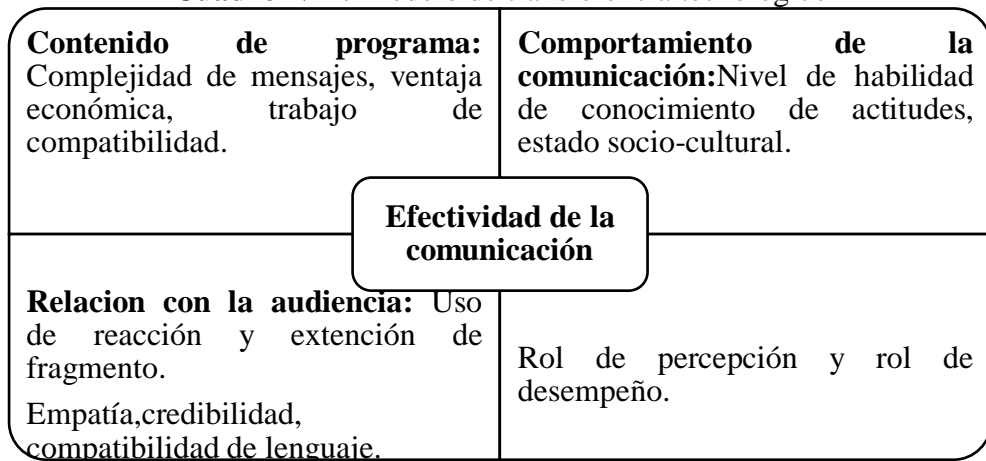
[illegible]

**Contenido de programa:** Complejidad de mensajes, ventaja económica, trabajo de compatibilidad.

**Comportamiento de la comunicación:**Nivel de habilidad de conocimiento de actitudes, estado socio-cultural.

**Efectividad de la comunicación**

**Relacion con la audiencia:** Uso de reacción y extención de fragmento.

Empatía,credibilidad, compatibilidad de lenguaje.

Rol de percepción y rol de desempeño.